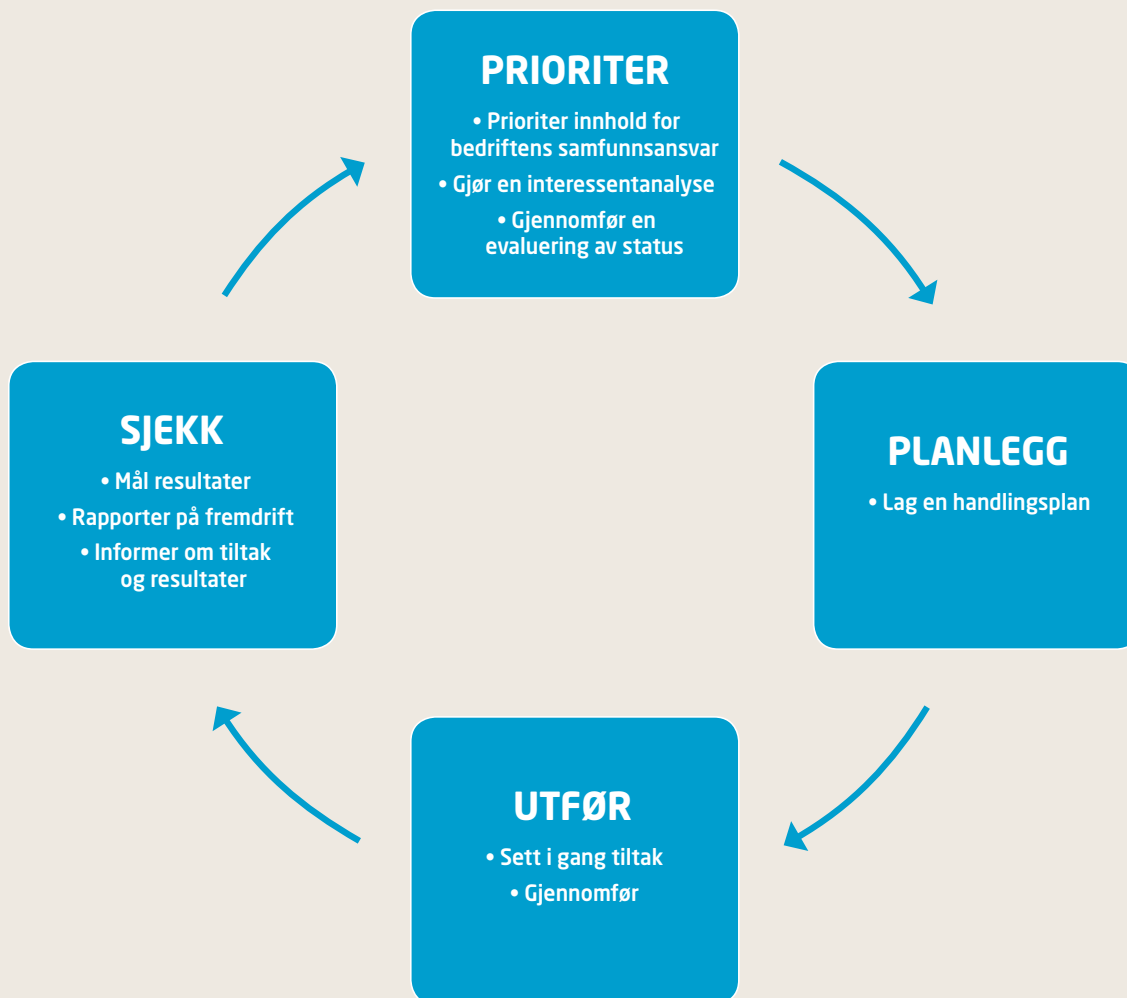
PRIORITER

• Prioriter innhold for bedriftens samfunnsansvar

• Gjør en interessentanalyse

• Gjennomfør en evaluering av status

PLANLEGG

• Lag en handlingsplan

UTFØR

• Sett i gang tiltak

• Gjennomfør

SJEKK

• Mål resultater

• Rapporter på fremdrift

• Informer om tiltak og resultater